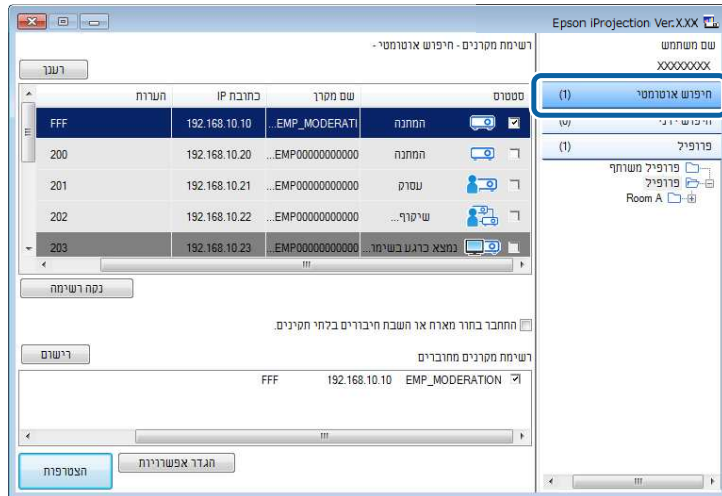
Epson iProjection Ver.X.XX

שם משתמש
XXXXXXXX

חיפוש אוטומטי (1)
חיפוש ידני (0)
פרופיל (1)

פרופיל משותף
פרופיל
Room A

רשימת מקרנים - חיפוש אוטומטי -

רענן

| סטטוס | | שם מקרן | כתובת IP | הערות |
|---|---|---|---|---|
| ☑ | המתנה | EMP_MODERATI... | 192.168.10.10 | FFF |
| ☐ | המתנה | EMP000000000000... | 192.168.10.20 | 200 |
| ☐ | עסוק | EMP000000000000... | 192.168.10.21 | 201 |
| ☐ | שיקוף... | EMP000000000000... | 192.168.10.22 | 202 |
| ☐ | נמצא כרגע בשימו... | EMP000000000000... | 192.168.10.23 | 203 |

נקה רשימה

התחבר בתור מארח או השבת חיבורים בלתי תקינים.

רשימת מקרנים מחוברים

רישום

☑ EMP_MODERATION 192.168.10.10 FFF

הצטרפות

הגדר אפשרויות